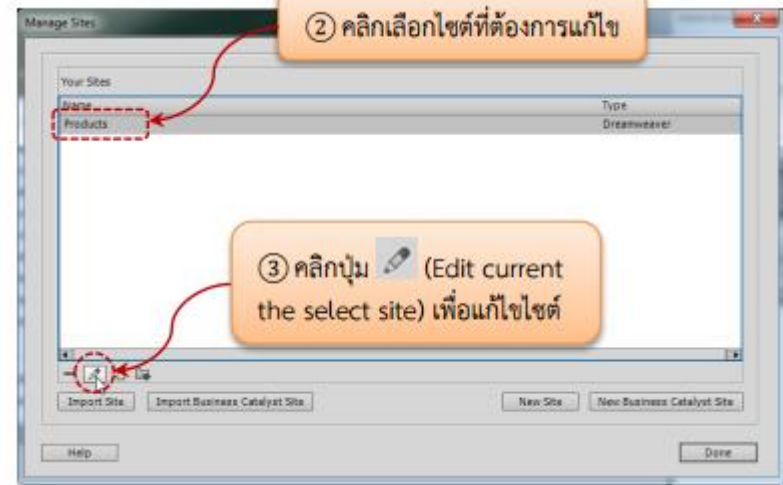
Manage Sites

② คลิกเลือกไซต์ที่ต้องการแก้ไข

Your Sites

| Name | Type |
|---|---|
| Products | Dreamweaver |

③ คลิกปุ่ม (Edit current the select site) เพื่อแก้ไขไซต์

Import Site
Import Business Catalyst Site
New Site
New Business Catalyst Site

Help
Done